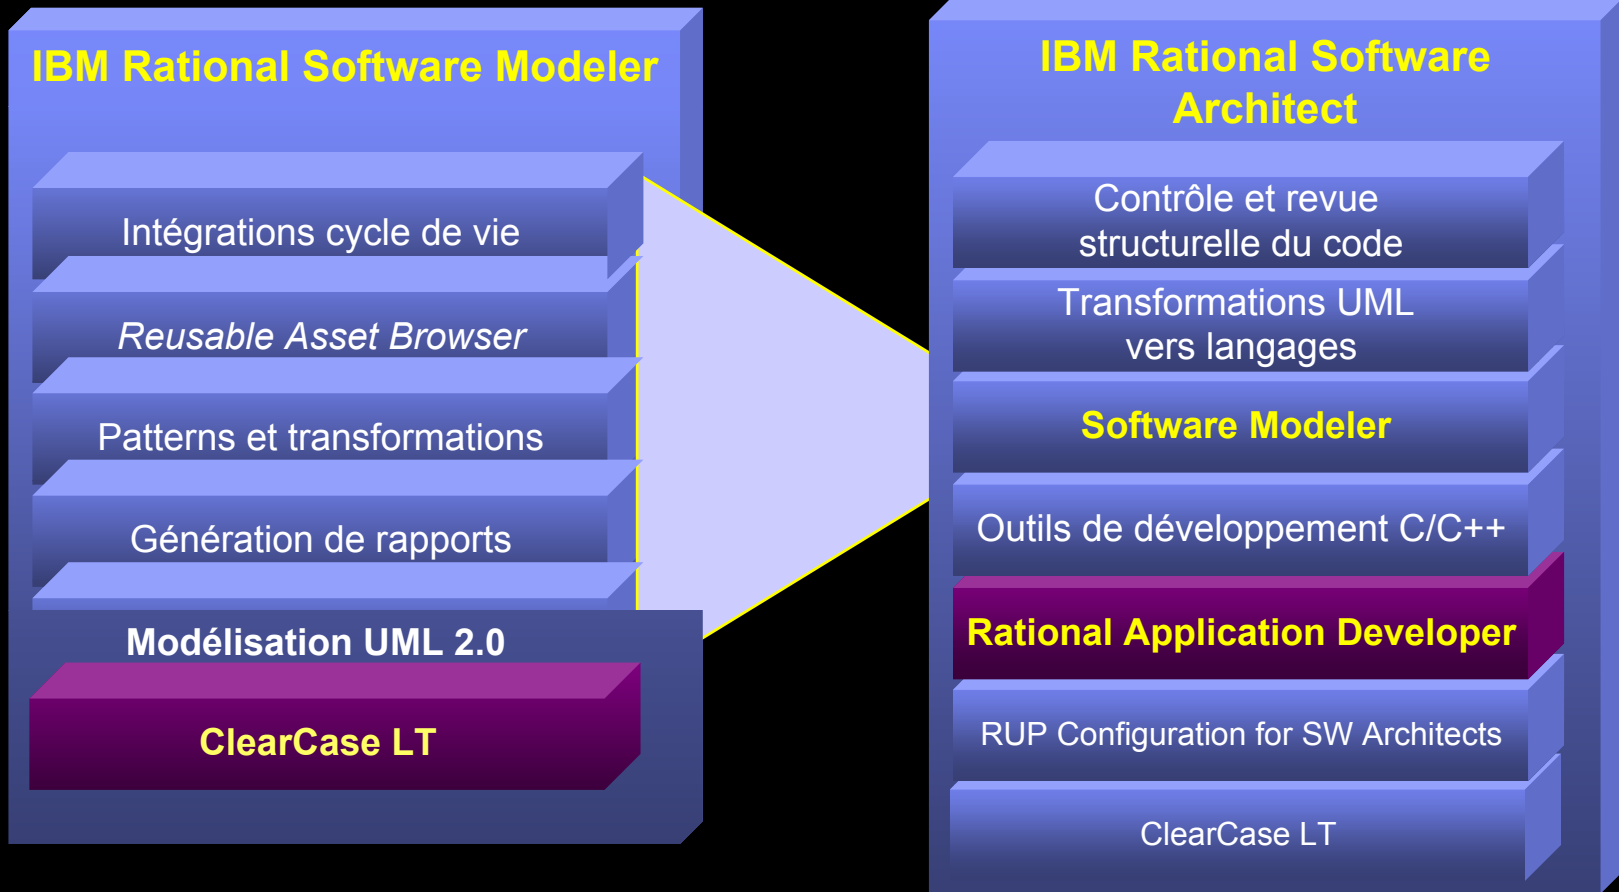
IBM Rational Software Modeler

Intégrations cycle de vie

Reusable Asset Browser

Patterns et transformations

Génération de rapports

Modélisation UML 2.0

ClearCase LT

IBM Rational Software Architect

Contrôle et revue structurelle du code

Transformations UML vers langages

Software Modeler

Outils de développement C/C++

Rational Application Developer

RUP Configuration for SW Architects

ClearCase LT